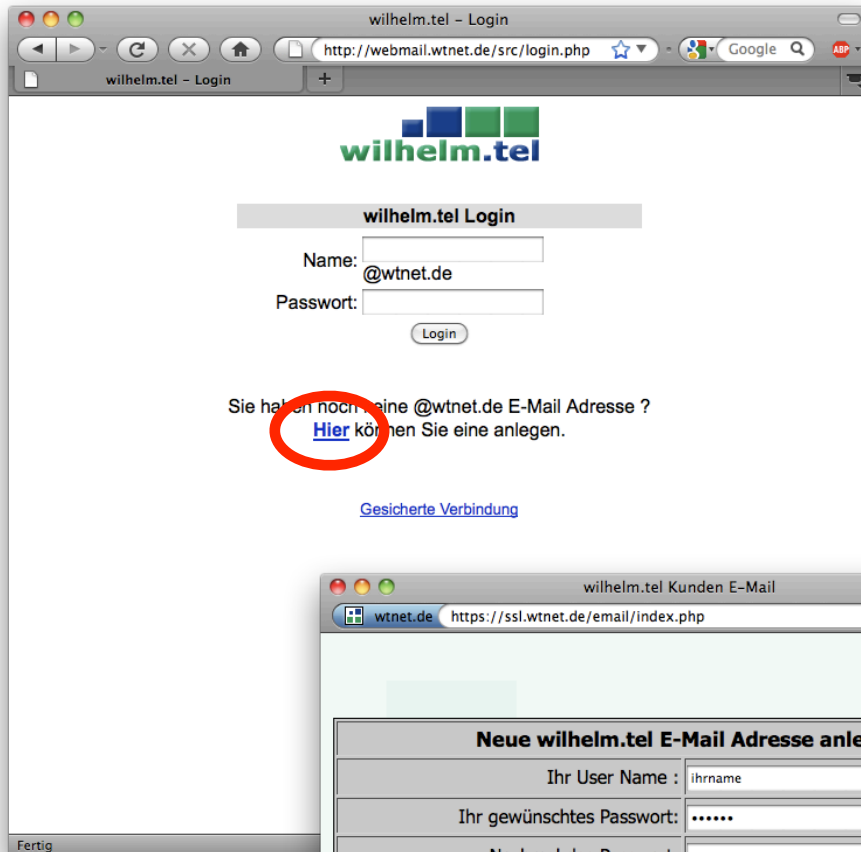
wilhelm.tel – Login

http://webmail.wtnet.de/src/login.php

Google

wilhelm.tel – Login

wilhelm.tel

wilhelm.tel Login

Name:

@wtnet.de

Passwort:

Login

Sie haben noch keine @wtnet.de E-Mail Adresse ?
Hier können Sie eine anlegen.

Gesicherte Verbindung

Fertig

wilhelm.tel Kunden E-Mail

wtnet.de https://ssl.wtnet.de/email/index.php

Neue wilhelm.tel E-Mail Adresse anle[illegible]

Ihr User Name : ihrname

Ihr gewünschtes Passwort: ••••••

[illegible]